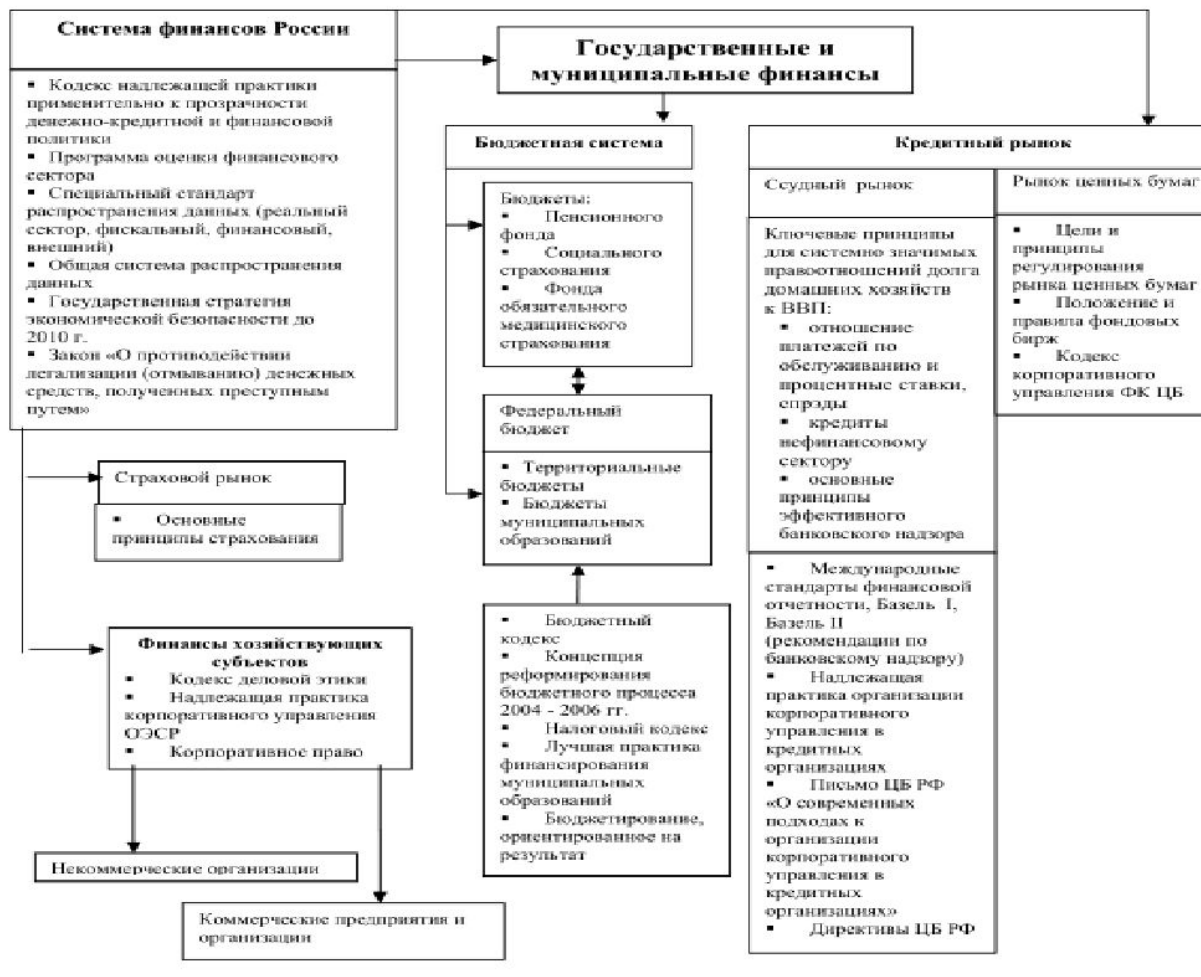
Система финансов России

▪ Кодекс надлежащей практики применительно к прозрачности денежно-кредитной и финансовой политики
▪ Программа оценки финансового сектора
▪ Специальный стандарт распространения данных (реальный сектор, фискальный, финансовый, внешний)
▪ Общая система распространения данных
▪ Государственная стратегия экономической безопасности до 2010 г.
▪ Закон «О противодействии легализации (отмыванию) денежных средств, полученных преступным путем»

Государственные и муниципальные финансы

Бюджетная система

Бюджеты:
▪ Пенсионного фонда
▪ Социального страхования
▪ Фонда обязательного медицинского страхования

Федеральный бюджет

▪ Территориальные бюджеты
▪ Бюджеты муниципальных образований

▪ Бюджетный кодекс
▪ Концепция реформирования бюджетного процесса 2004 - 2006 гг.
▪ Налоговый кодекс
▪ Лучшая практика финансирования муниципальных образований
▪ Бюджетирование, ориентированное на результат

Кредитный рынок

Ссудный рынок

Ключевые принципы для системно значимых правоотношений долга домашних хозяйств к ВВП:
▪ отношение платежей по обслуживанию и процентные ставки, спрэды
▪ кредиты нефинансовому сектору
▪ основные принципы эффективного банковского надзора

▪ Международные стандарты финансовой отчетности, Базель I, Базель II (рекомендации по банковскому надзору)
▪ Надлежащая практика организации корпоративного управления в кредитных организациях
▪ Письмо ЦБ РФ «О современных подходах к организации корпоративного управления в кредитных организациях»
▪ Директивы ЦБ РФ

Рынок ценных бумаг

▪ Цели и принципы регулирования рынка ценных бумаг
▪ Положение и правила фондовых бирж
▪ Кодекс корпоративного управления ФК ЦБ

Страховой рынок

▪ Основные принципы страхования

Финансы хозяйствующих субъектов
▪ Кодекс деловой этики
▪ Надлежащая практика корпоративного управления ОЭСР
▪ Корпоративное право

Некоммерческие организации

Коммерческие предприятия и организации